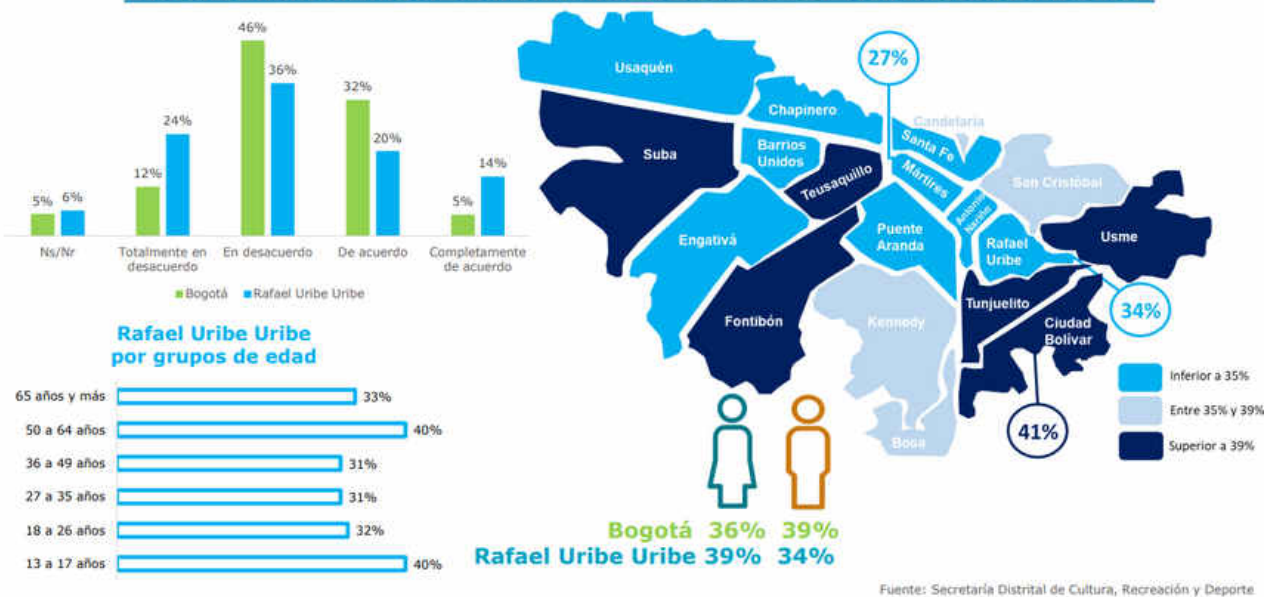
| | Bogotá | Rafael Uribe Uribe |
|---|---|---|
| Ns/Nr | 5% | 6% |
| Totalmente en desacuerdo | 12% | 24% |
| En desacuerdo | 46% | 36% |
| De acuerdo | 32% | 20% |
| Completamente de acuerdo | 5% | 14% |

Bogotá Rafael Uribe Uribe

Rafael Uribe Uribe por grupos de edad

| Grupo de edad | % |
|---|---|
| 65 años y más | 33% |
| 50 a 64 años | 40% |
| 36 a 49 años | 31% |
| 27 a 35 años | 31% |
| 18 a 26 años | 32% |
| 13 a 17 años | 40% |

Usaquén
Chapinero
27%
Candelaria
Santa Fe
Suba
Barrios Unidos
Teusaquillo
Mártires
San Cristóbal
Antonio Nariño
Engativá
Puente Aranda
Rafael Uribe
Usme
34%
Fontibón
Kennedy
Tunjuelito
Ciudad Bolívar
Bosa
41%

Inferior a 35%
Entre 35% y 39%
Superior a 39%

Bogotá 36% 39%
Rafael Uribe Uribe 39% 34%

Fuente: Secretaría Distrital de Cultura, Recreación y Deporte